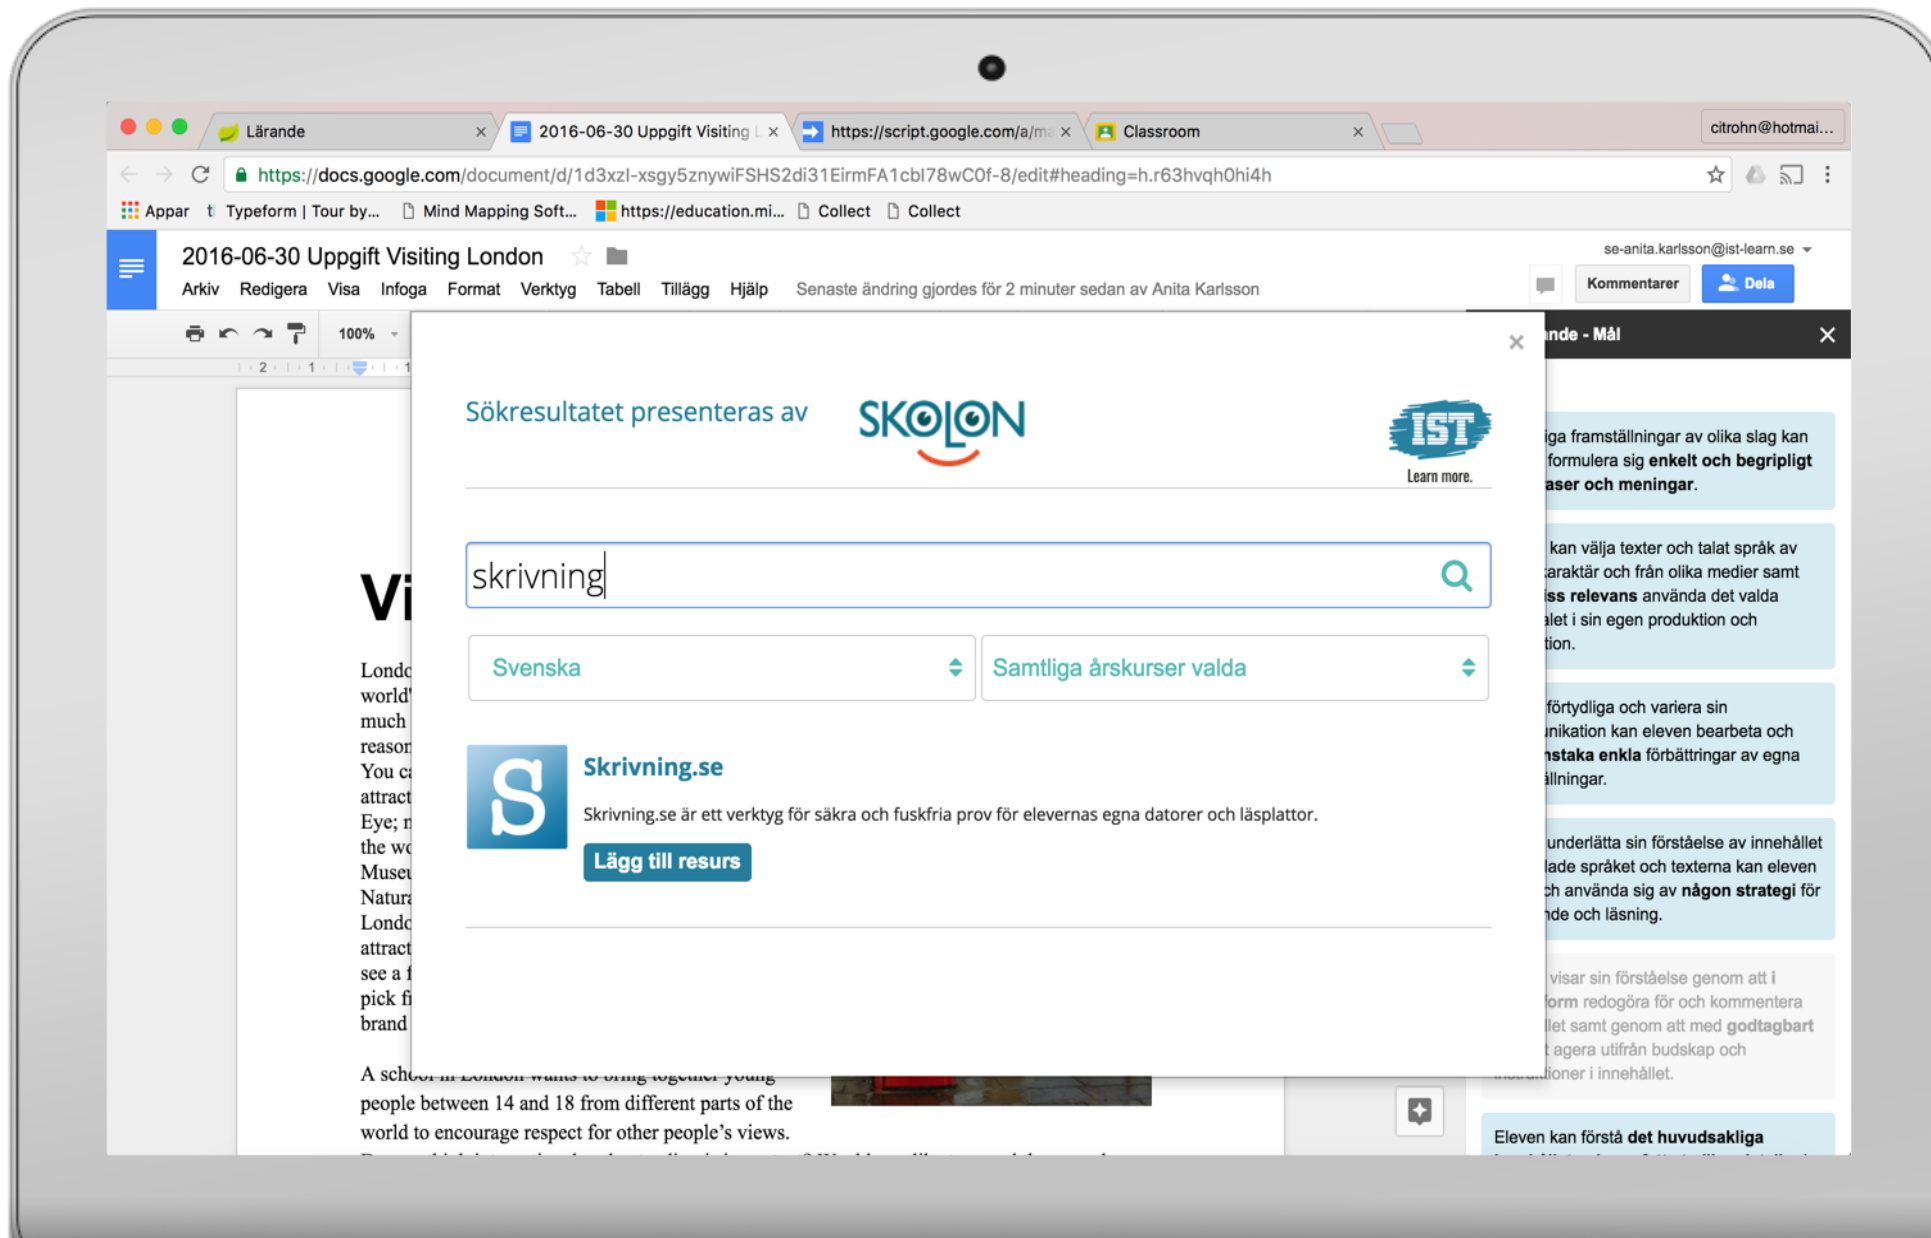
Lärande ×
2016-06-30 Uppgift Visiting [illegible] ×
https://script.google.com/a/m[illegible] ×
Classroom ×
citrohn@hotmai...

https://docs.google.com/document/d/1d3xzl-xsgy5znywiFSHS2di31EirmFA1cbl78wC0f-8/edit#heading=h.r63hvqh0hi4h

Appar
Typeform | Tour by...
Mind Mapping Soft...
https://education.mi...
Collect
Collect

2016-06-30 Uppgift Visiting London
Arkiv Redigera Visa Infoga Format Verktyg Tabell Tillägg Hjälp Senaste ändring gjordes för 2 minuter sedan av Anita Karlsson
se-anita.karlsson@ist-learn.se
Kommentarer
Dela

100%

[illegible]nde - Mål ×

×

Sökresultatet presenteras av SKOLON
IST Learn more.

skrivning

Svenska
Samtliga årskurser valda

Skrivning.se
Skrivning.se är ett verktyg för säkra och fuskfria prov för elevernas egna datorer och läsplattor.
Lägg till resurs

Vi
Lond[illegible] world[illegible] much reaso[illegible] You c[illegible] attract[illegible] Eye; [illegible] the w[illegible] Muse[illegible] Natur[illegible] Lond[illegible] attract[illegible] see a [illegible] pick f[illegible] brand

A scho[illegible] people between 14 and 18 from different parts of the world to encourage respect for other people's views.

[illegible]iga framställningar av olika slag kan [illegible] formulera sig enkelt och begripligt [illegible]aser och meningar.

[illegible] kan välja texter och talat språk av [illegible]araktär och från olika medier samt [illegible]iss relevans använda det valda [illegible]alet i sin egen produktion och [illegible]tion.

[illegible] förtydliga och variera sin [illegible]nikation kan eleven bearbeta och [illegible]nstaka enkla förbättringar av egna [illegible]ällningar.

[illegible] underlätta sin förståelse av innehållet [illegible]lade språket och texterna kan eleven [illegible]ch använda sig av någon strategi för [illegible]nde och läsning.

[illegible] visar sin förståelse genom att i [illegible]form redogöra för och kommentera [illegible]llet samt genom att med godtagbart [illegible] agera utifrån budskap och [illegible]ioner i innehållet.

Eleven kan förstå det huvudsakliga